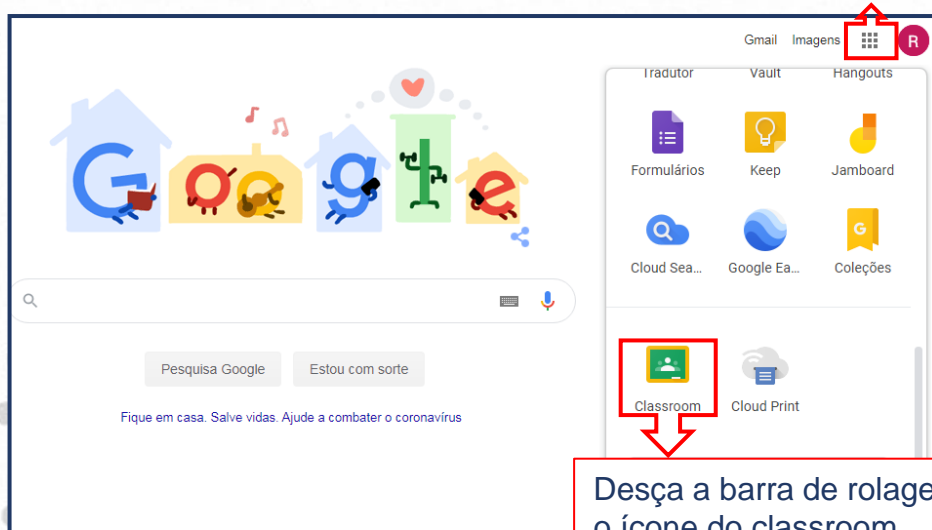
Gmail Imagens

R

Tradutor Vault Hangouts

Formulários Keep Jamboard

Cloud Sea... Google Ea... Coleções

Pesquisa Google Estou com sorte

Fique em casa. Salve vidas. Ajude a combater o coronavírus

Classroom Cloud Print

Desça a barra de rolage
o ícone do classroom